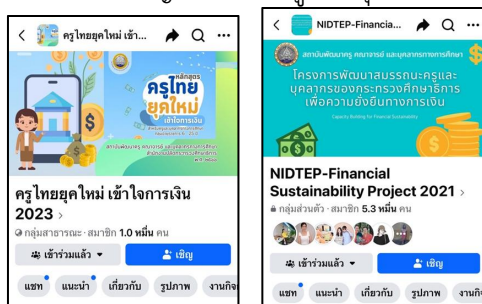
ครูไทยยุคใหม่ เข้า...

หลักสูตร
ครูไทย
ยุคใหม่
เข้าใจการเงิน

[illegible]

ครูไทยยุคใหม่ เข้าใจการเงิน 2023 >

กลุ่มสาธารณะ · สมาชิก 1.0 หมื่น คน

เข้าร่วมแล้ว

เชิญ

แชท

แนะนำ

เกี่ยวกับ

รูปภาพ

งานกิจ

NIDTEP-Financia...

สถาบันพัฒนาครู คณาจารย์ และบุคลากรทางการศึกษา

โครงการพัฒนาสมรรถนะครูและบุคลากรของกระทรวงศึกษาธิการเพื่อความยั่งยืนทางการเงิน

Capacity Building for Financial Sustainability

NIDTEP-Financial Sustainability Project 2021 >

กลุ่มส่วนตัว · สมาชิก 5.3 หมื่น คน

เข้าร่วมแล้ว

เชิญ

แชท

แนะนำ

เกี่ยวกับ

รูปภาพ

งานกิจ